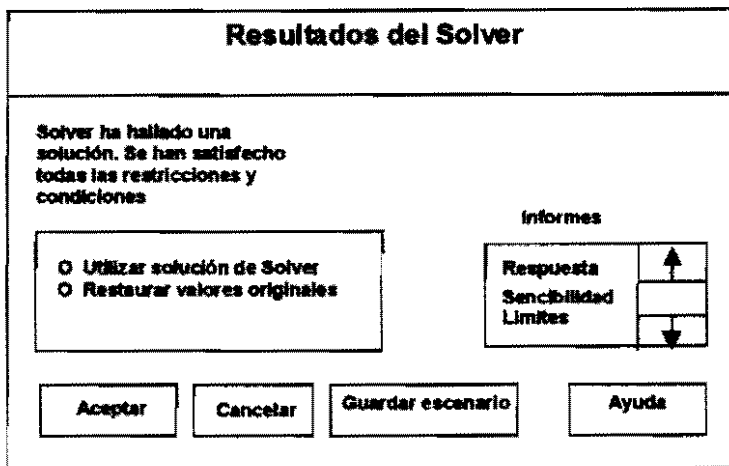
Resultados del Solver

Solver ha hallado una solución. Se han satisfecho todas las restricciones y condiciones

Informes

O Utilizar solución de Solver
O Restaurar valores originales

Respuesta
Sencibilidad
Limites

Aceptar

Cancelar

Guardar escenario

Ayuda